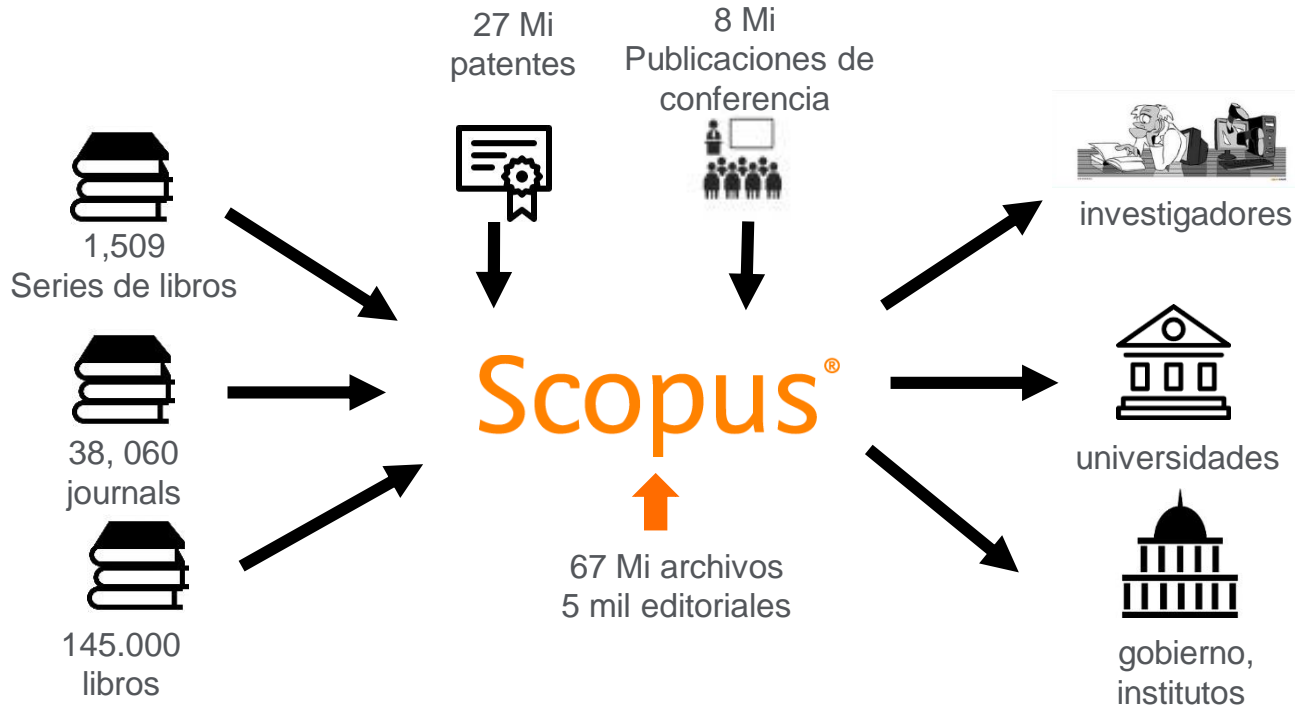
27 Mi
patentes

8 Mi
Publicaciones de
conferencia

1,509
Series de libros

38, 060
journals

145.000
libros

Scopus®

67 Mi archivos
5 mil editoriales

investigadores

universidades

gobierno,
institutos